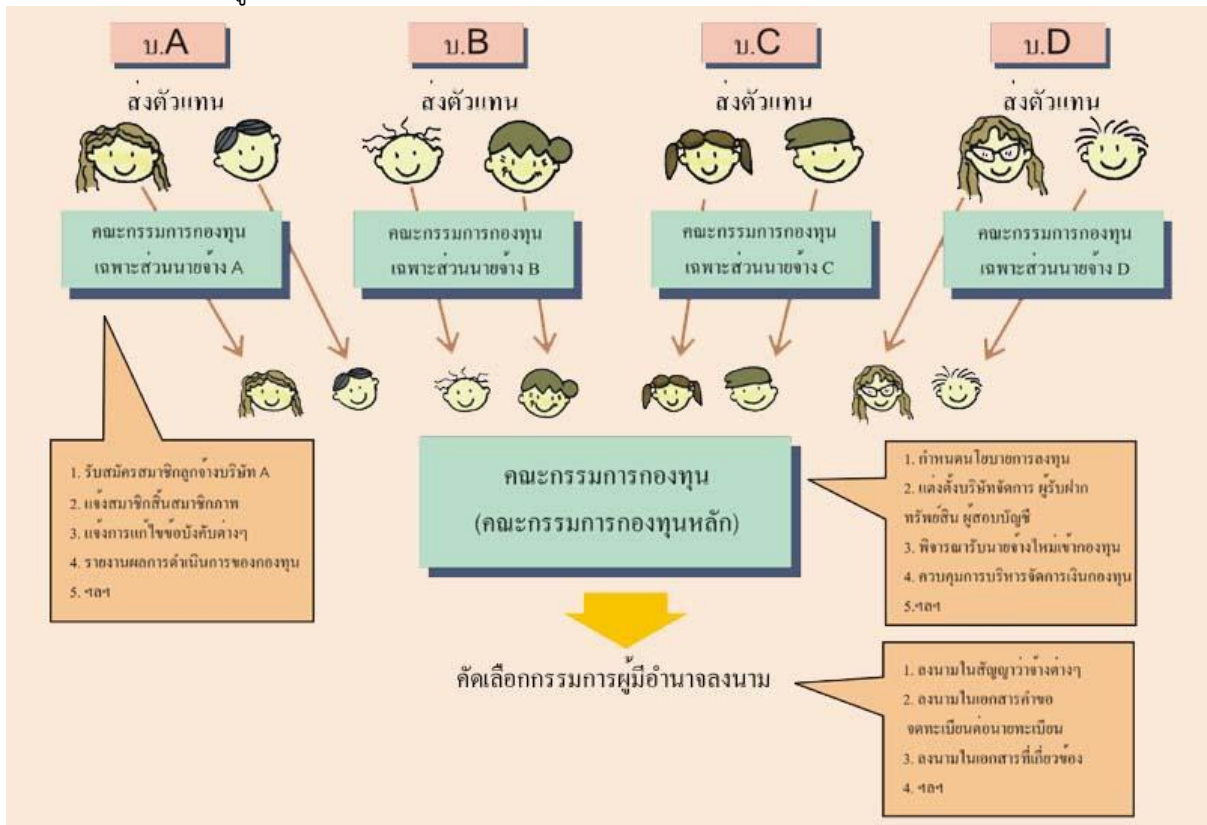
บ.A

ส่งตัวแทน

บ.B

ส่งตัวแทน

บ.C

ส่งตัวแทน

บ.D

ส่งตัวแทน

คณะกรรมการกองทุน เฉพาะส่วนนายจ้าง A

คณะกรรมการกองทุน เฉพาะส่วนนายจ้าง B

คณะกรรมการกองทุน เฉพาะส่วนนายจ้าง C

คณะกรรมการกองทุน เฉพาะส่วนนายจ้าง D

1. รับสมัครสมาชิกลูกจ้างบริษัท A
2. แจ้งสมาชิกสิ้นสมาชิกภาพ
3. แจ้งการแก้ไขข้อบังคับต่างๆ
4. รายงานผลการดำเนินการของกองทุน
5. ฯลฯ

คณะกรรมการกองทุน
(คณะกรรมการกองทุนหลัก)

1. กำหนดนโยบายการลงทุน
2. แต่งตั้งบริษัทจัดการ ผู้รับฝากทรัพย์สิน ผู้สอบบัญชี
3. พิจารณารับนายจ้างใหม่เข้ากองทุน
4. ควบคุมการบริหารจัดการเงินกองทุน
5.ฯลฯ

คัดเลือกกรรมการผู้มีอำนาจลงนาม

1. ลงนามในสัญญาว่าจ้างต่างๆ
2. ลงนามในเอกสารคำขอจดทะเบียนต่อนายทะเบียน
3. ลงนามในเอกสารที่เกี่ยวข้อง
4. ฯลฯ